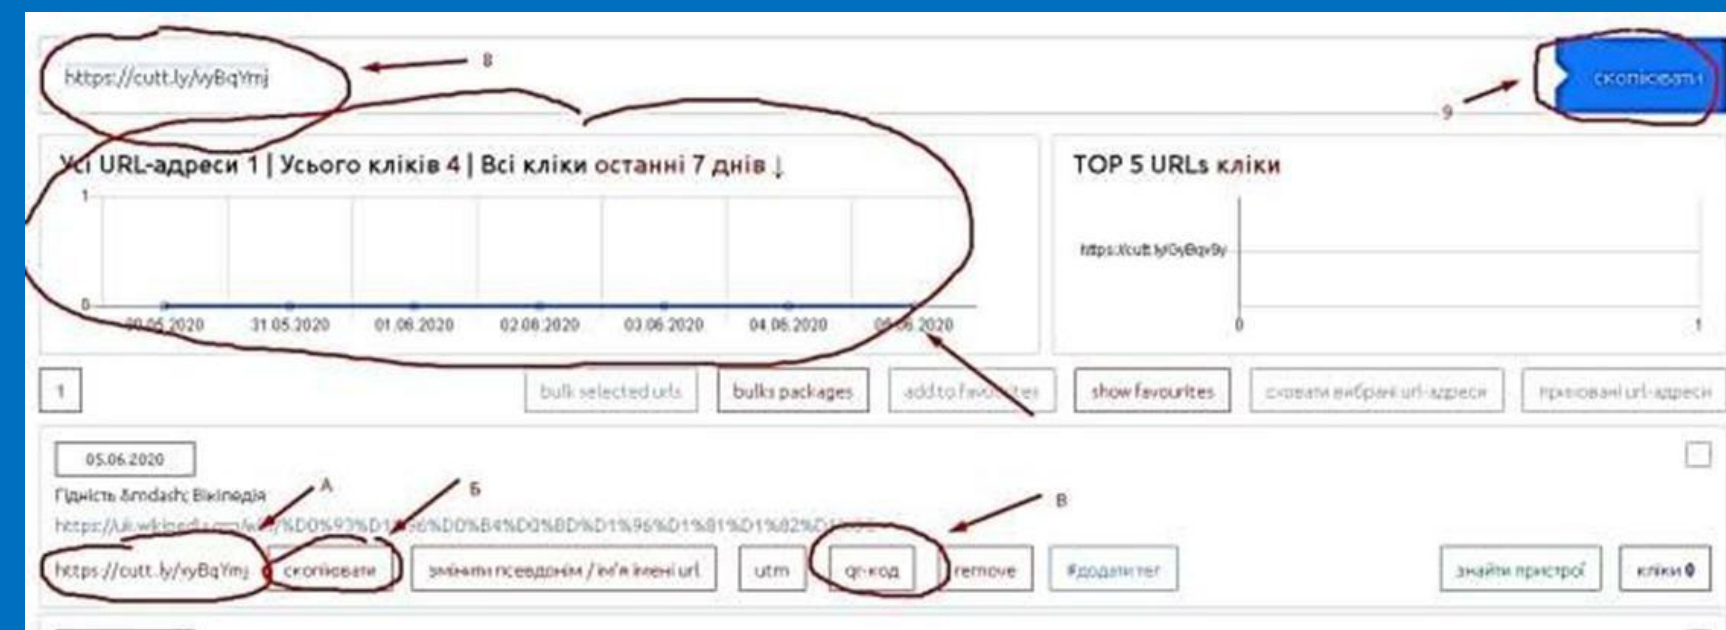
https://cutt.ly/vyBqYmj

8

скопіювати

9

Усі URL-адреси 1 | Усього кліків 4 | Всі кліки останні 7 днів ↓

1

0

30.05.2020 31.05.2020 01.06.2020 02.06.2020 03.06.2020 04.06.2020 05.06.2020

TOP 5 URLs кліки

https://cutt.ly/GyBqv9y

0

1

1

bulk selected urls

bulks packages

add to favourites

show favourites

сховати вибрані url-адреси

приховані url-адреси

05.06.2020

Гідність &mdash; Вікіпедія

А

Б

В

https://uk.wikipedia.org/wiki/%D0%93%D1%96%D0%B4%D0%BD%D1%96%D1%81%D1%82%D1%8C

https://cutt.ly/vyBqYmj

скопіювати

змінити псевдонім / ім'я імені url

utm

qr-код

remove

#додати тег

знайти пристрої

кліки 0